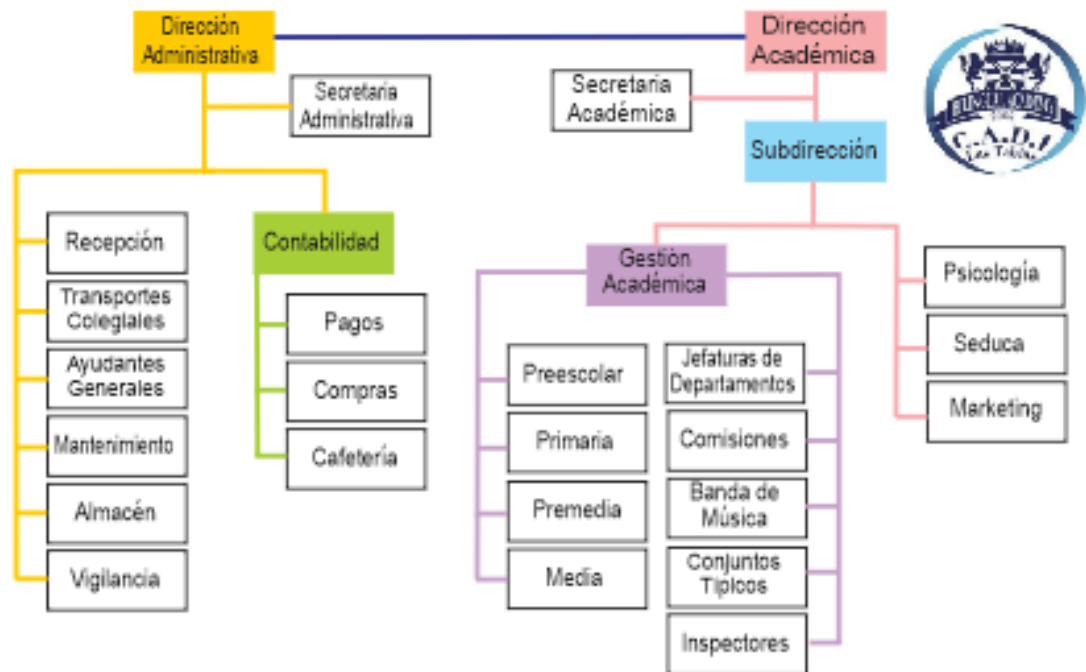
Dirección Administrativa

Dirección Académica

Secretaria Administrativa

Secretaría Académica

Subdirección

C.A.D.I.

Recepción

Transportes Colegiales

Ayudantes Generales

Mantenimiento

Almacén

Vigilancia

Contabilidad

Pagos

Compras

Cafetería

Gestión Académica

Preescolar

Primaria

Premedia

Media

Jefaturas de Departamentos

Comisiones

Banda de Música

Conjuntos Típicos

Inspectores

Psicología

Seduca

Marketing